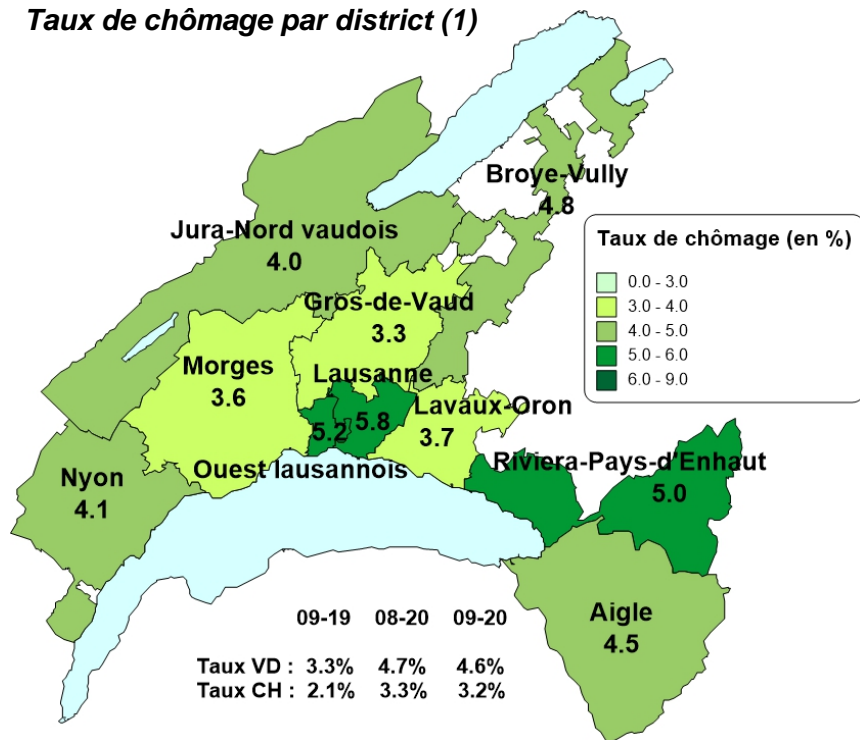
Taux de chômage par district (1)

Broye-Vully
4.8

Jura-Nord vaudois
4.0

Gros-de-Vaud
3.3

Morges
3.6

Lausanne
5.8

Ouest lausannois
5.2

Lavaux-Oron
3.7

Nyon
4.1

Riviera-Pays-d'Enhaut
5.0

Aigle
4.5

Taux de chômage (en %)
0.0 - 3.0
3.0 - 4.0
4.0 - 5.0
5.0 - 6.0
6.0 - 9.0

| | 09-19 | 08-20 | 09-20 |
|---|---|---|---|
| Taux VD : | 3.3% | 4.7% | 4.6% |
| Taux CH : | 2.1% | 3.3% | 3.2% |